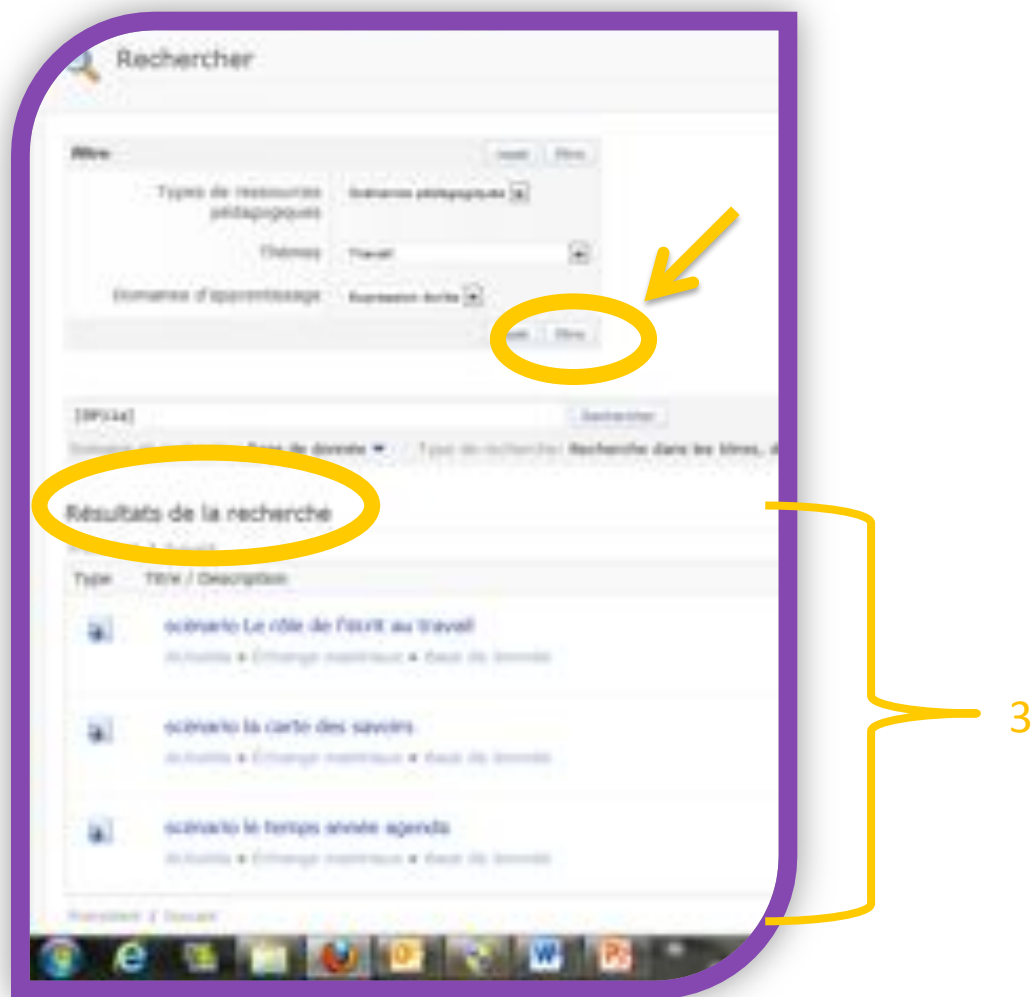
Rechercher

Filtre

Types de ressources pédagogiques

Scénarios pédagogiques

Thèmes

Travail

Domaines d'apprentissage

Expression écrite

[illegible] Filtre

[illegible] Filtre

[DP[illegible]]

Rechercher

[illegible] Base de données ▼ Type de recherche: Recherche dans les titres, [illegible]

Résultats de la recherche

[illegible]

Type Titre / Description

scénario Le rôle de l'écrit au travail

Activités • Échange matériaux • Base de données

scénario la carte des savoirs

Activités • Échange matériaux • Base de données

scénario le temps année agenda

Activités • Échange matériaux • Base de données

Précédent 1 Suivant

3